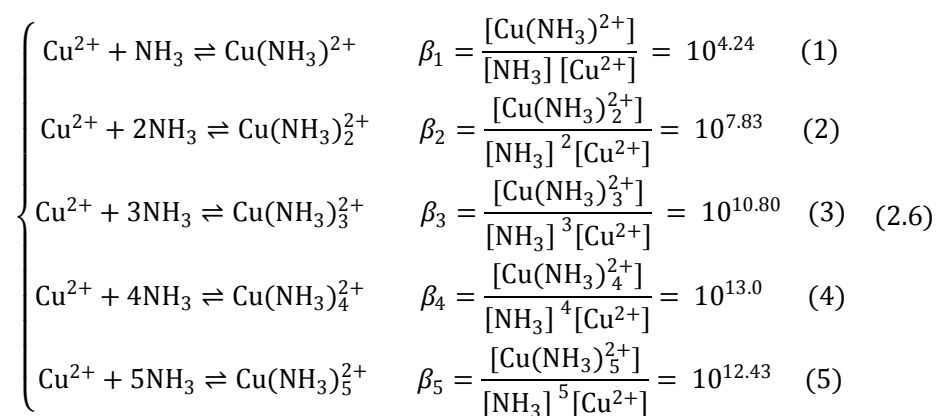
$$\begin{cases} Cu^{2+} + NH_3 \rightleftharpoons Cu(NH_3)^{2+} & \beta_1 = \frac{[Cu(NH_3)^{2+}]}{[NH_3]\,[Cu^{2+}]} = 10^{4.24} \quad (1) \\ Cu^{2+} + 2NH_3 \rightleftharpoons Cu(NH_3)_2^{2+} & \beta_2 = \frac{[Cu(NH_3)_2^{2+}]}{[NH_3]^2[Cu^{2+}]} = 10^{7.83} \quad (2) \\ Cu^{2+} + 3NH_3 \rightleftharpoons Cu(NH_3)_3^{2+} & \beta_3 = \frac{[Cu(NH_3)_3^{2+}]}{[NH_3]^3[Cu^{2+}]} = 10^{10.80} \quad (3) \\ Cu^{2+} + 4NH_3 \rightleftharpoons Cu(NH_3)_4^{2+} & \beta_4 = \frac{[Cu(NH_3)_4^{2+}]}{[NH_3]^4[Cu^{2+}]} = 10^{13.0} \quad (4) \\ Cu^{2+} + 5NH_3 \rightleftharpoons Cu(NH_3)_5^{2+} & \beta_5 = \frac{[Cu(NH_3)_5^{2+}]}{[NH_3]^5[Cu^{2+}]} = 10^{12.43} \quad (5) \end{cases} \quad (2.6)$$